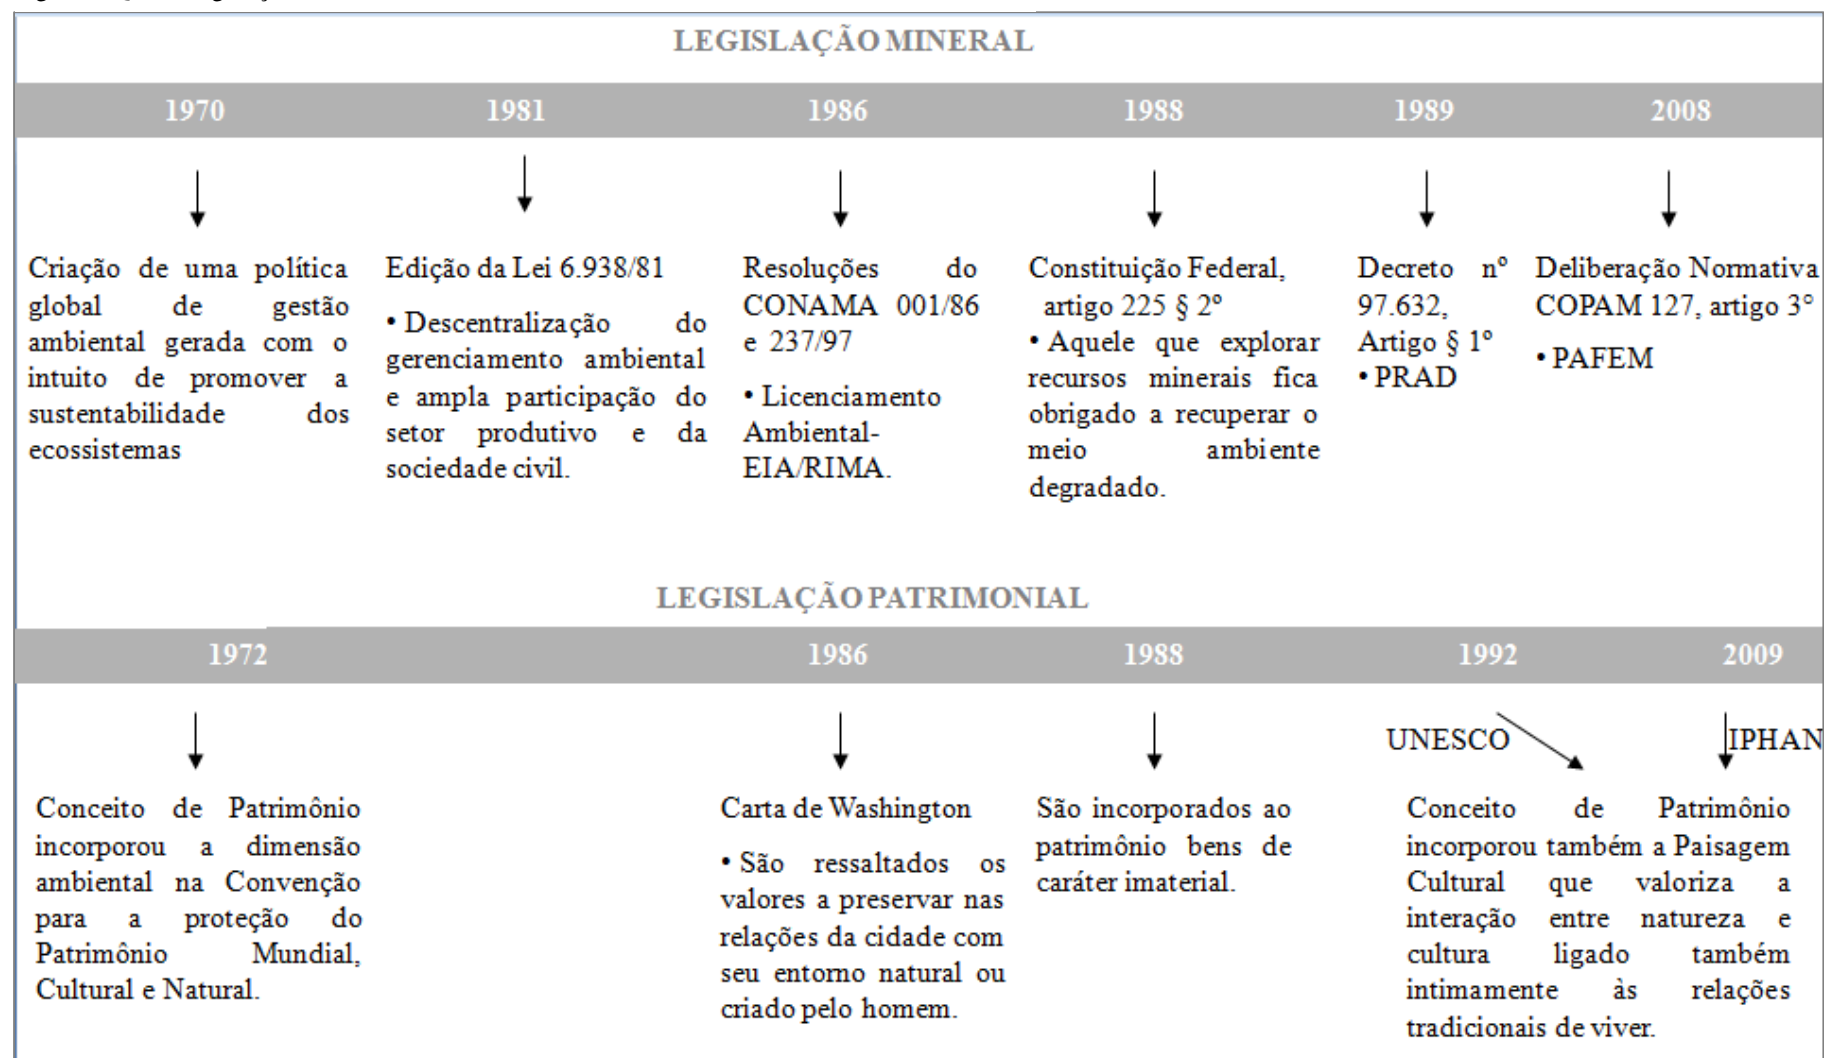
LEGISLAÇÃO MINERAL

1970

Criação de uma política global de gestão ambiental gerada com o intuito de promover a sustentabilidade dos ecossistemas

1981

Edição da Lei 6.938/81

• Descentralização do gerenciamento ambiental e ampla participação do setor produtivo e da sociedade civil.

1986

Resoluções do CONAMA 001/86 e 237/97

• Licenciamento Ambiental-EIA/RIMA.

1988

Constituição Federal, artigo 225 § 2°

• Aquele que explorar recursos minerais fica obrigado a recuperar o meio ambiente degradado.

1989

Decreto nº 97.632, Artigo § 1º

• PRAD

2008

Deliberação Normativa COPAM 127, artigo 3°

• PAFEM

LEGISLAÇÃO PATRIMONIAL

1972

Conceito de Patrimônio incorporou a dimensão ambiental na Convenção para a proteção do Patrimônio Mundial, Cultural e Natural.

1986

Carta de Washington

• São ressaltados os valores a preservar nas relações da cidade com seu entorno natural ou criado pelo homem.

1988

São incorporados ao patrimônio bens de caráter imaterial.

1992

2009

UNESCO

IPHAN

Conceito de Patrimônio incorporou também a Paisagem Cultural que valoriza a interação entre natureza e cultura ligado também intimamente às relações tradicionais de viver.